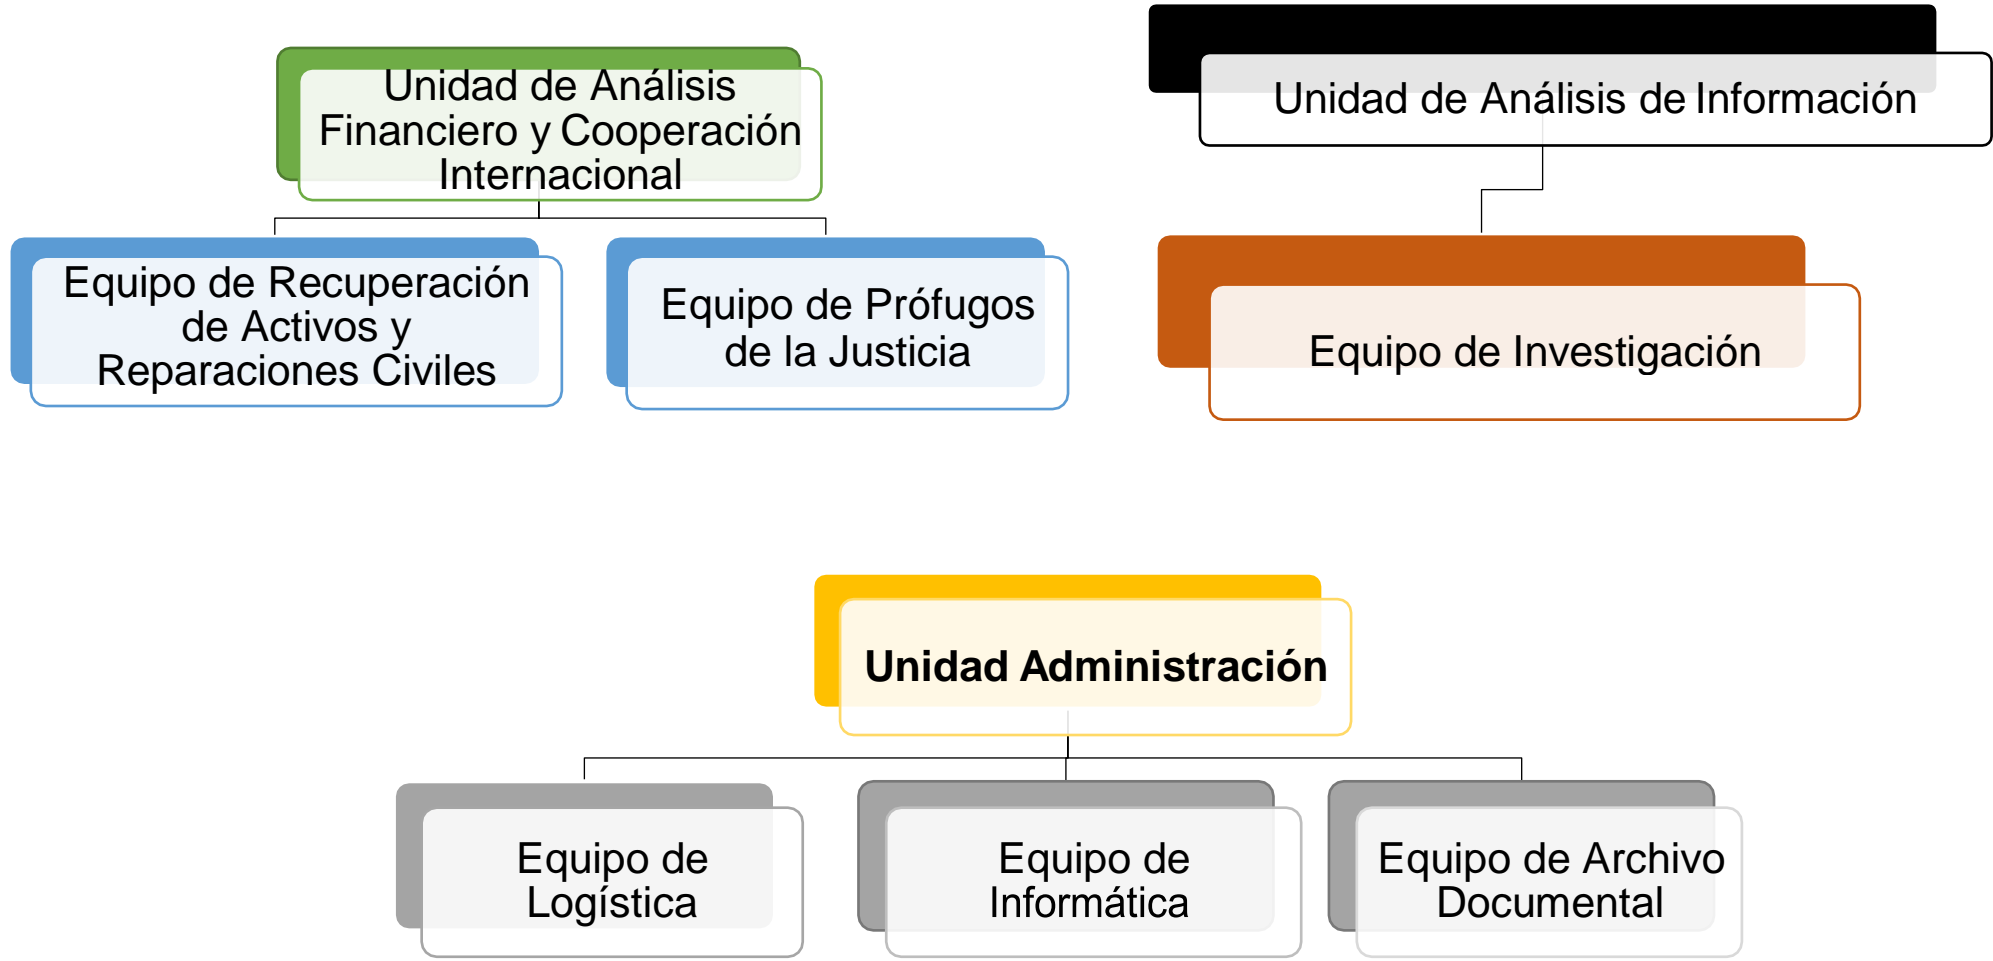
Unidad de Análisis Financiero y Cooperación Internacional

Equipo de Recuperación de Activos y Reparaciones Civiles

Equipo de Prófugos de la Justicia

Unidad de Análisis de Información

Equipo de Investigación

**Unidad Administración**

Equipo de Logística

Equipo de Informática

Equipo de Archivo Documental